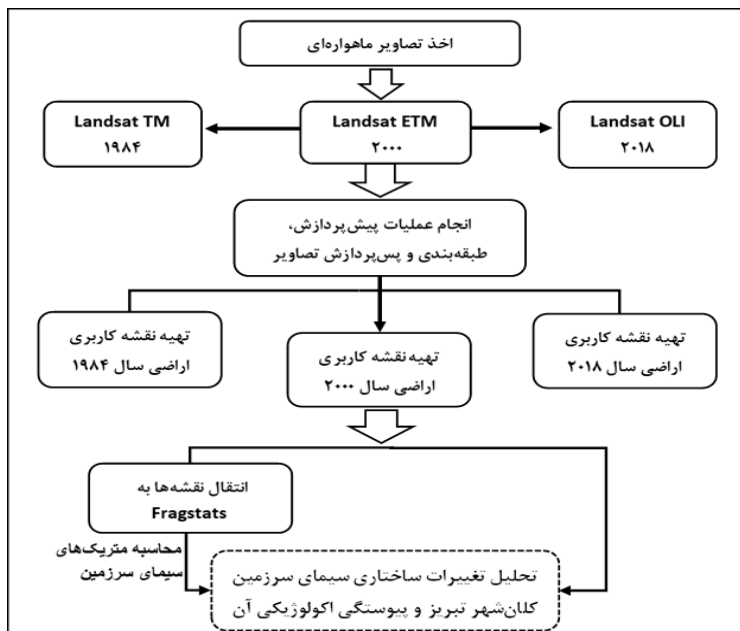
اخذ تصاویر ماهواره‌ای

Landsat OLI
۲۰۱۸

Landsat ETM
۲۰۰۰

Landsat TM
۱۹۸۴

انجام عملیات پیش‌پردازش، طبقه‌بندی و پس‌پردازش تصاویر

تهیه نقشه کاربری اراضی سال ۲۰۱۸

تهیه نقشه کاربری اراضی سال ۲۰۰۰

تهیه نقشه کاربری اراضی سال ۱۹۸۴

انتقال نقشه‌ها به Fragstats

محاسبه متریک‌های سیمای سرزمین

تحلیل تغییرات ساختاری سیمای سرزمین کلان‌شهر تبریز و پیوستگی اکولوژیکی آن